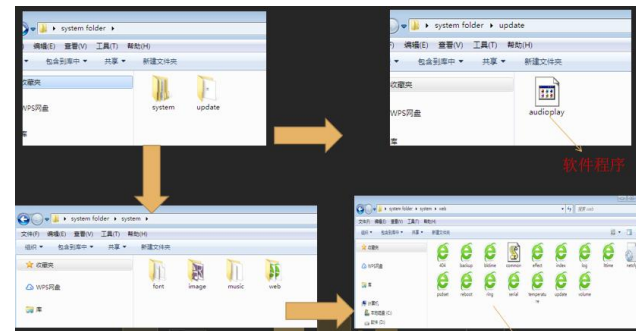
system folder ▸

编辑(E) 查看(V) 工具(T) 帮助(H)

包含到库中 ▾ 共享 ▾ 新建文件夹

收藏夹

WPS网盘

system update

system folder ▸ update

编辑(E) 查看(V) 工具(T) 帮助(H)

包含到库中 ▾ 共享 ▾ 新建文件夹

收藏夹

WPS网盘

audioplay

软件程序

system folder ▸ system ▸

文件(F) 编辑(E) 查看(V) 工具(T) 帮助(H)

组织 ▾ 包含到库中 ▾ 共享 ▾ 新建文件夹

收藏夹

WPS网盘

库

font image music web

system folder ▸ system ▸ web

文件(F) 编辑(E) 查看(V) 工具(T) 帮助(H)

组织 ▾ 包含到库中 ▾ 共享 ▾ 新建文件夹

收藏夹

WPS网盘

计算机

本地磁盘 (C:)

软件 (D:)

404 backup bbline common effect index log fdline netsty

picbat reboot ring serial temperature update volume